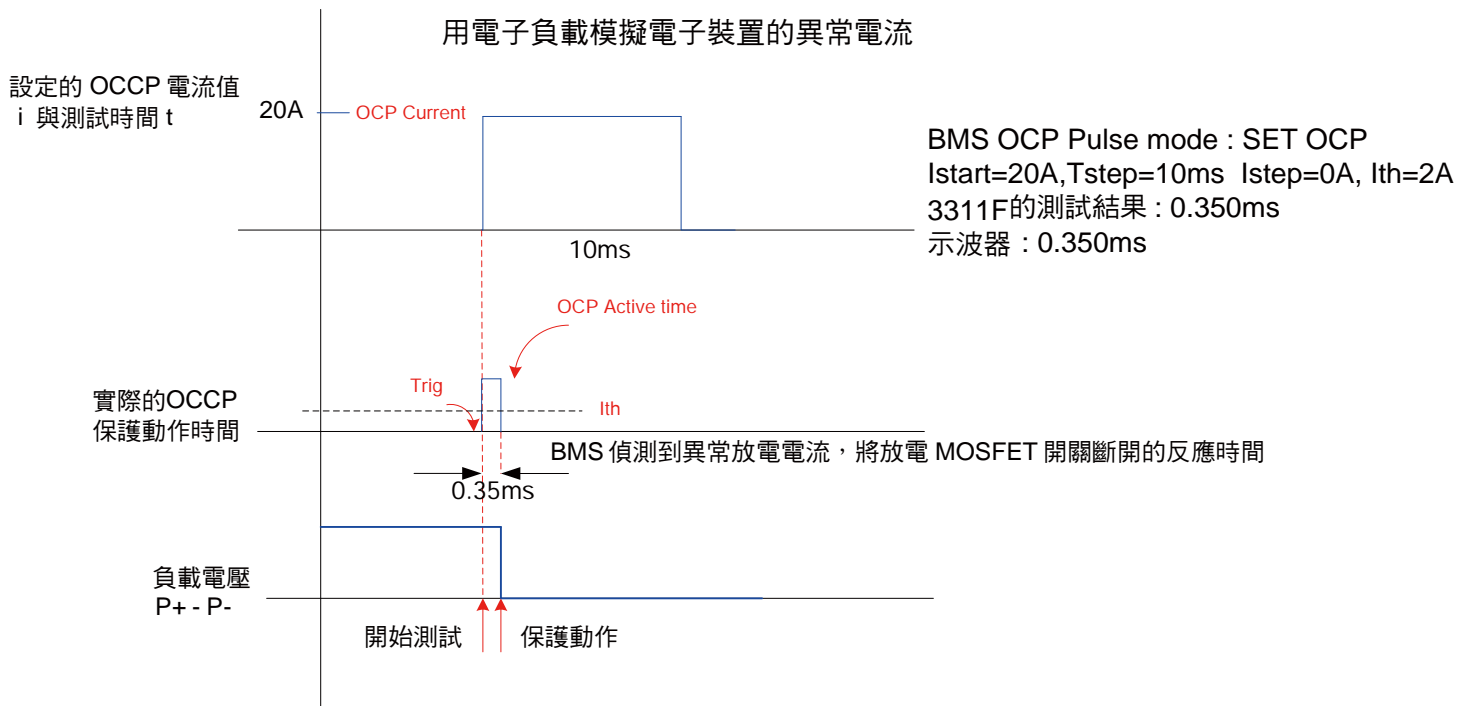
用電子負載模擬電子裝置的異常電流

設定的 OCCP 電流值
i 與測試時間 t

20A

OCP Current

BMS OCP Pulse mode : SET OCP
Istart=20A,Tstep=10ms Istep=0A, Ith=2A
3311F的測試結果 : 0.350ms
示波器 : 0.350ms

10ms

OCP Active time

Trig

Ith

實際的OCCP
保護動作時間

BMS 偵測到異常放電電流，將放電 MOSFET 開關斷開的反應時間

0.35ms

負載電壓
P+ - P-

開始測試

保護動作